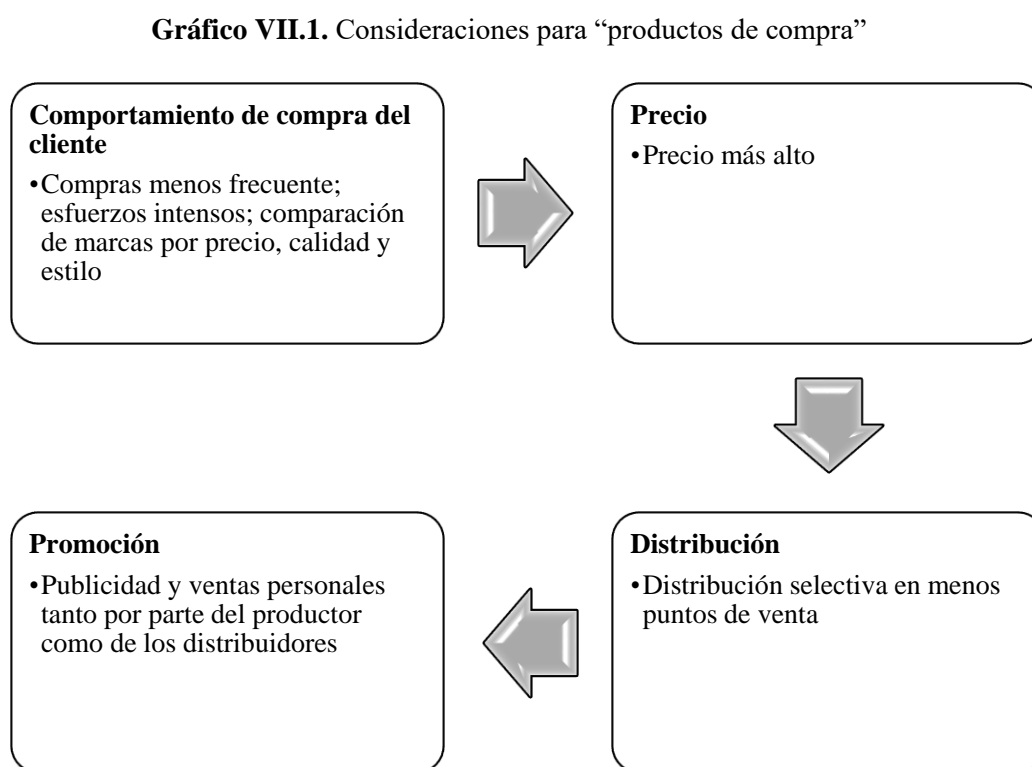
**Gráfico VII.1.** Consideraciones para “productos de compra”

**Comportamiento de compra del cliente**
•Compras menos frecuente; esfuerzos intensos; comparación de marcas por precio, calidad y estilo

**Precio**
•Precio más alto

**Distribución**
•Distribución selectiva en menos puntos de venta

**Promoción**
•Publicidad y ventas personales tanto por parte del productor como de los distribuidores